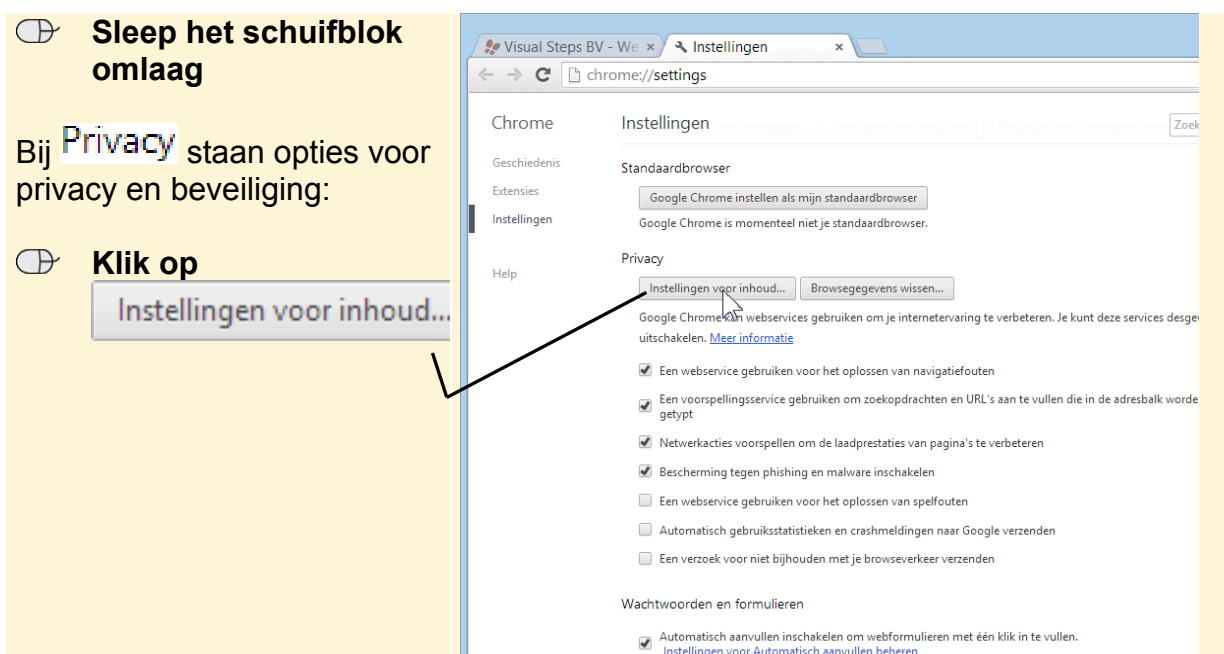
Sleep het schuifblok omlaag

Bij Privacy staan opties voor privacy en beveiliging:

Klik op Instellingen voor inhoud...

Visual Steps BV - We ×  Instellingen ×

chrome://settings

Chrome

Geschiedenis

Extensies

Instellingen

Help

Instellingen

Zoek

Standaardbrowser

Google Chrome instellen als mijn standaardbrowser

Google Chrome is momenteel niet je standaardbrowser.

Privacy

Instellingen voor inhoud... Browsegegevens wissen...

Google Chrome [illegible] webservices gebruiken om je internetervaring te verbeteren. Je kunt deze services desge uitschakelen. Meer informatie

Een webservice gebruiken voor het oplossen van navigatiefouten

Een voorspellingsservice gebruiken om zoekopdrachten en URL's aan te vullen die in de adresbalk worde getypt

Netwerkacties voorspellen om de laadprestaties van pagina's te verbeteren

Bescherming tegen phishing en malware inschakelen

Een webservice gebruiken voor het oplossen van spelfouten

Automatisch gebruiksstatistieken en crashmeldingen naar Google verzenden

Een verzoek voor niet bijhouden met je browseverkeer verzenden

Wachtwoorden en formulieren

Automatisch aanvullen inschakelen om webformulieren met één klik in te vullen. Instellingen voor Automatisch aanvullen beheren